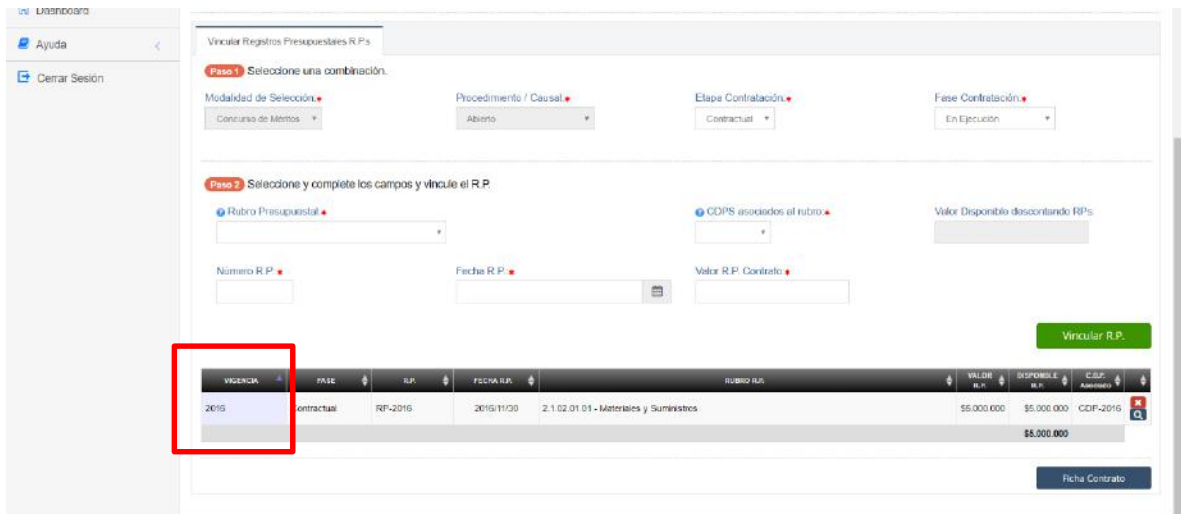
Dashboard
Ayuda
Cerrar Sesión

Vincular Registros Presupuestales R.P.s

Paso 1 Seleccione una combinación.

Modalidad de Selección: *
Concurso de Méritos
Procedimiento / Causal: *
Abierto
Etapa Contratación: *
Contractual
Fase Contratación: *
En Ejecución

Paso 2 Seleccione y complete los campos y vincule el R.P.

Rubro Presupuestal *
CDPS asociados al rubro *
Valor Disponible descontando RPs:

Número R.P. *
Fecha R.P. *
Valor R.P. Contrato *

Vincular R.P.

| VIGENCIA | FASE | R.P. | FECHA R.P. | RUBRO R.P. | VALOR R.P. | DISPONIBLE R.P. | C.D.P. Asociado |
|---|---|---|---|---|---|---|---|
| 2016 | Contractual | RP-2016 | 2016/11/30 | 2.1.02.01.01 - Materiales y Suministros | $5.000.000 | $5.000.000 | CDP-2016 |
| | | | | | | $5.000.000 | |

Ficha Contrato